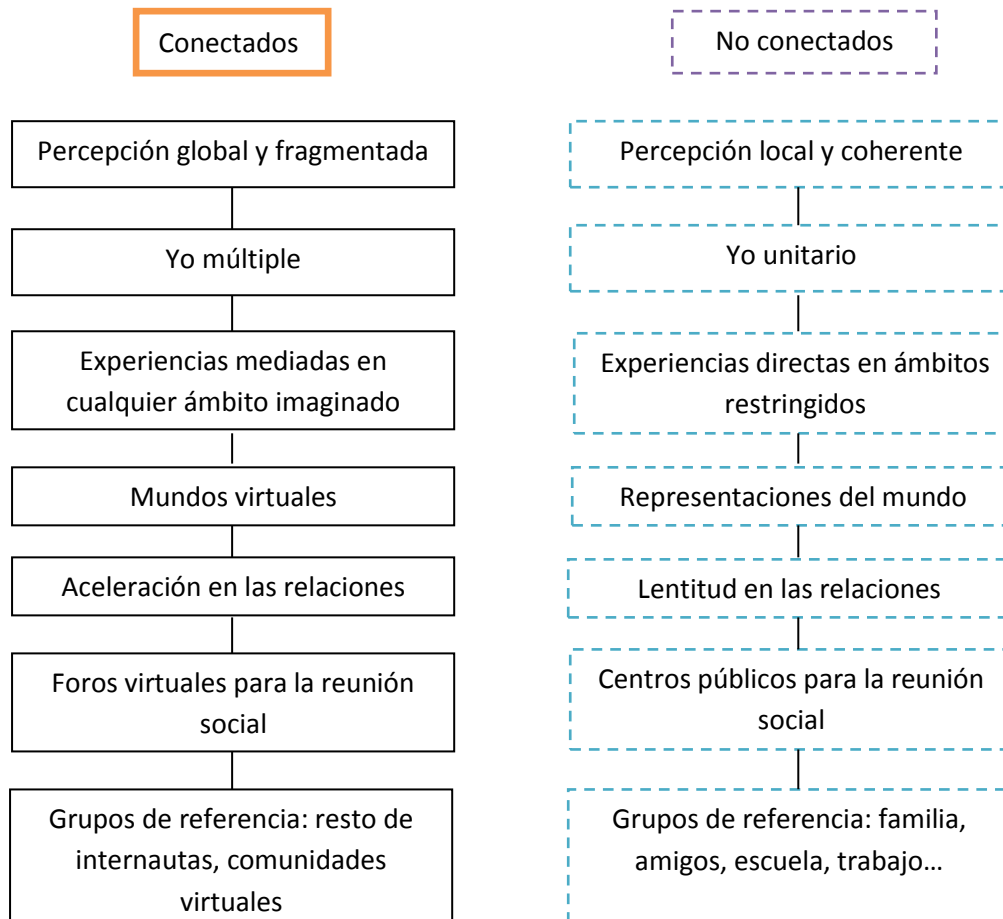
Conectados

Percepción global y fragmentada

Yo múltiple

Experiencias mediadas en cualquier ámbito imaginado

Mundos virtuales

Aceleración en las relaciones

Foros virtuales para la reunión social

Grupos de referencia: resto de internautas, comunidades virtuales

No conectados

Percepción local y coherente

Yo unitario

Experiencias directas en ámbitos restringidos

Representaciones del mundo

Lentitud en las relaciones

Centros públicos para la reunión social

Grupos de referencia: familia, amigos, escuela, trabajo…